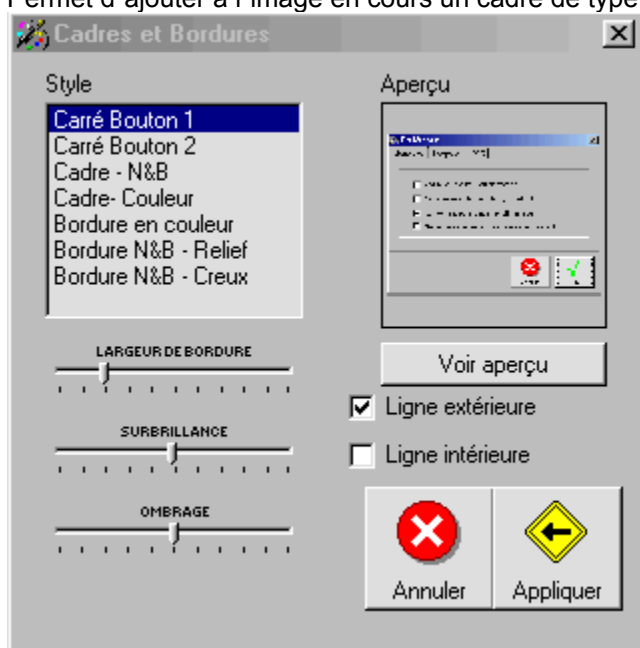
Permet d'ajouter à l'image en cours un cadre de type

Cadres et Bordures

Style

Carré Bouton 1
Carré Bouton 2
Cadre - N&B
Cadre- Couleur
Bordure en couleur
Bordure N&B - Relief
Bordure N&B - Creux

Aperçu

LARGEUR DE BORDURE

SURBRILLANCE

OMBRAGE

Voir aperçu

Ligne extérieure

Ligne intérieure

Annuler

Appliquer